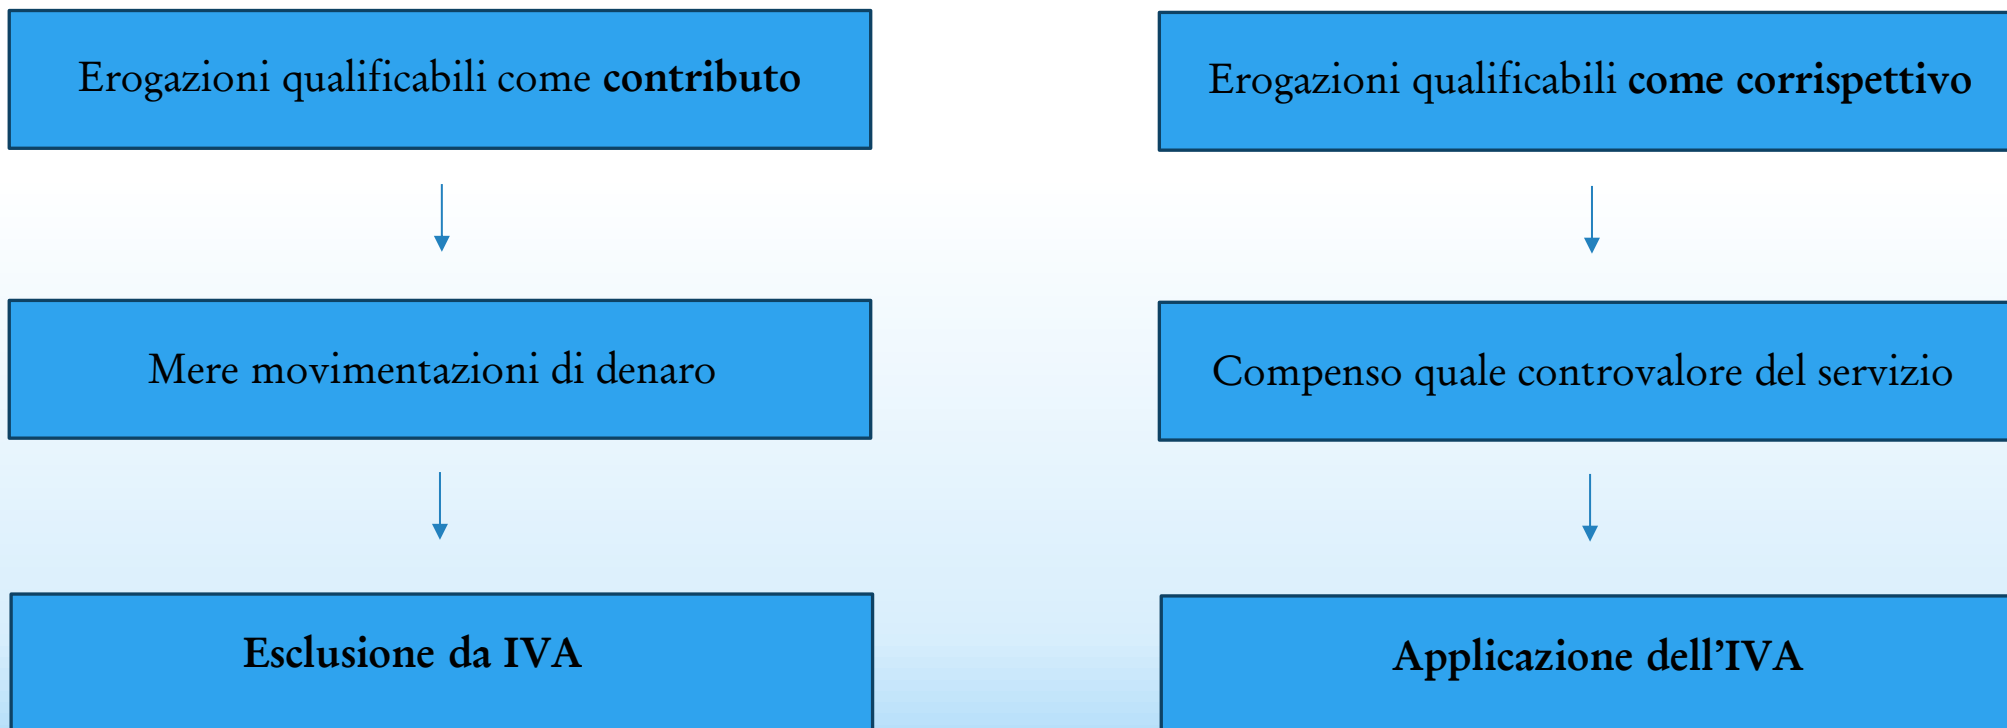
Erogazioni qualificabili come **contributo**

Mere movimentazioni di denaro

**Esclusione da IVA**

Erogazioni qualificabili **come corrispettivo**

Compenso quale controvalore del servizio

**Applicazione dell'IVA**